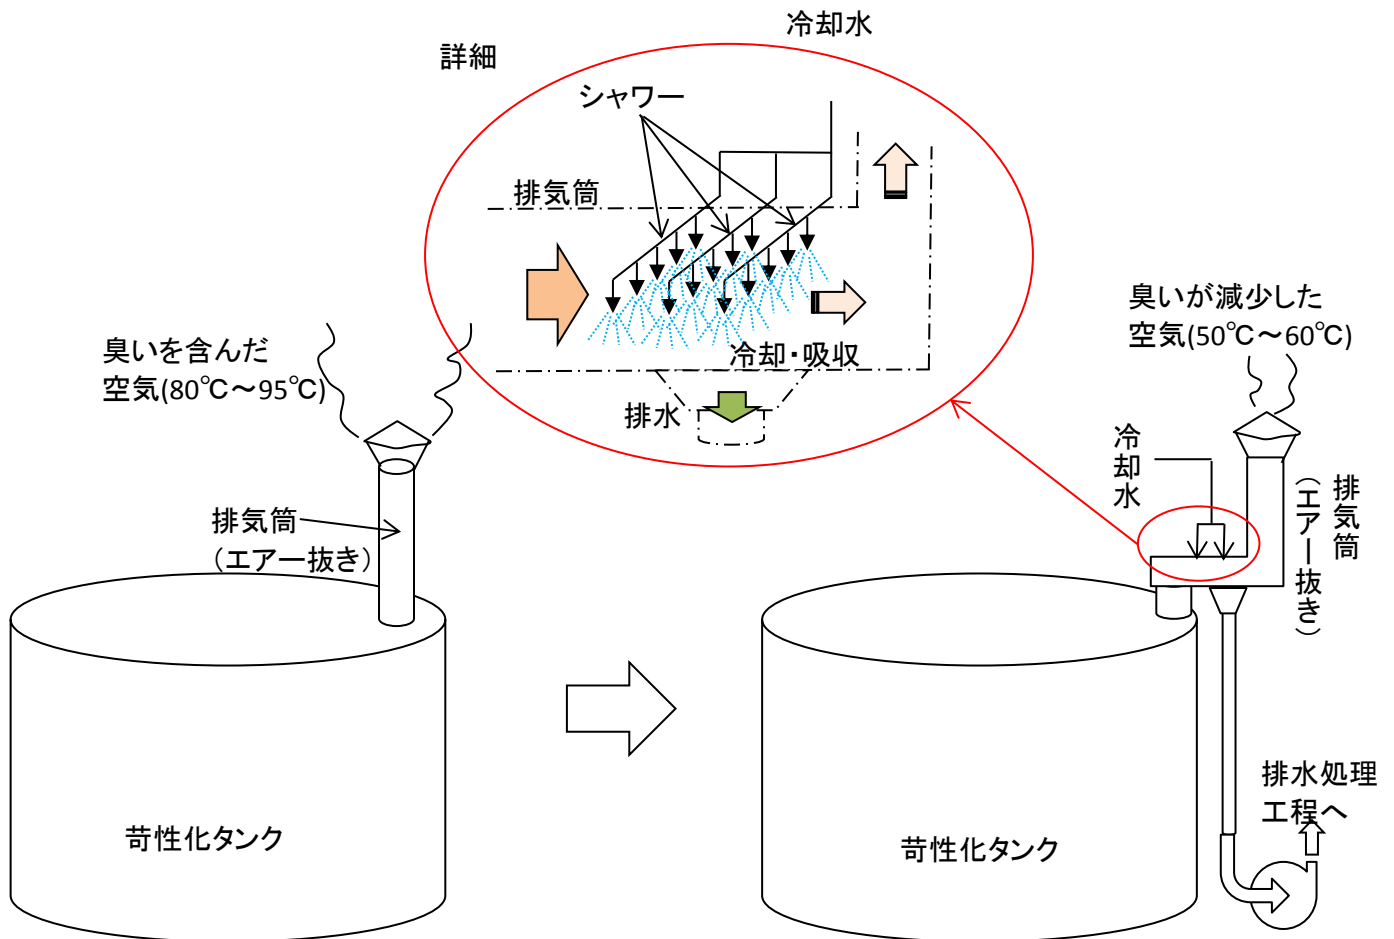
冷却水

詳細

シャワー

排気筒

冷却・吸収

排水

臭いを含んだ
空気(80℃～95℃)

排気筒
（エアー抜き）

苛性化タンク

臭いが減少した
空気(50℃～60℃)

冷却水

排気筒
（エアー抜き）

苛性化タンク

排水処理
工程へ